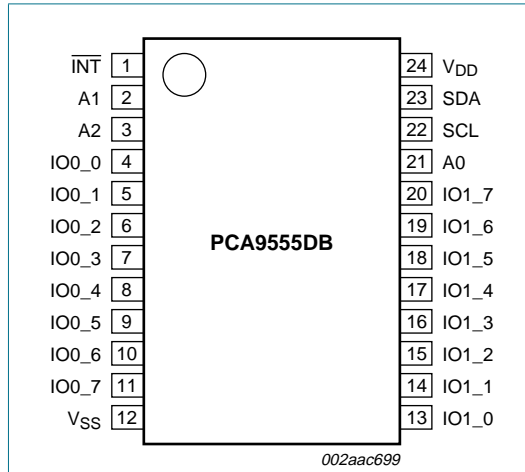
$\overline{INT}$ 1
A1 2
A2 3
IO0_0 4
IO0_1 5
IO0_2 6
IO0_3 7
IO0_4 8
IO0_5 9
IO0_6 10
IO0_7 11
$V_{SS}$ 12

PCA9555DB

24 $V_{DD}$
23 SDA
22 SCL
21 A0
20 IO1_7
19 IO1_6
18 IO1_5
17 IO1_4
16 IO1_3
15 IO1_2
14 IO1_1
13 IO1_0

002aac699